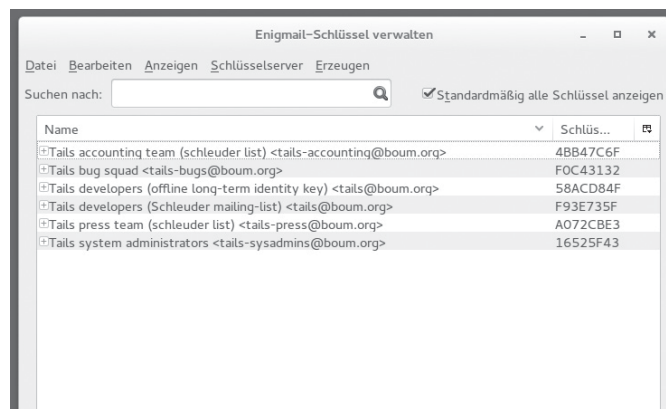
Enigmail–Schlüssel verwalten

Datei Bearbeiten Anzeigen Schlüsselserver Erzeugen

Suchen nach:

Standardmäßig alle Schlüssel anzeigen

| Name | Schlüs... |
|---|---|
| Tails accounting team (schleuder list) <tails-accounting@boum.org> | 4BB47C6F |
| Tails bug squad <tails-bugs@boum.org> | F0C43132 |
| Tails developers (offline long-term identity key) <tails@boum.org> | 58ACD84F |
| Tails developers (Schleuder mailing-list) <tails@boum.org> | F93E735F |
| Tails press team (schleuder list) <tails-press@boum.org> | A072CBE3 |
| Tails system administrators <tails-sysadmins@boum.org> | 16525F43 |